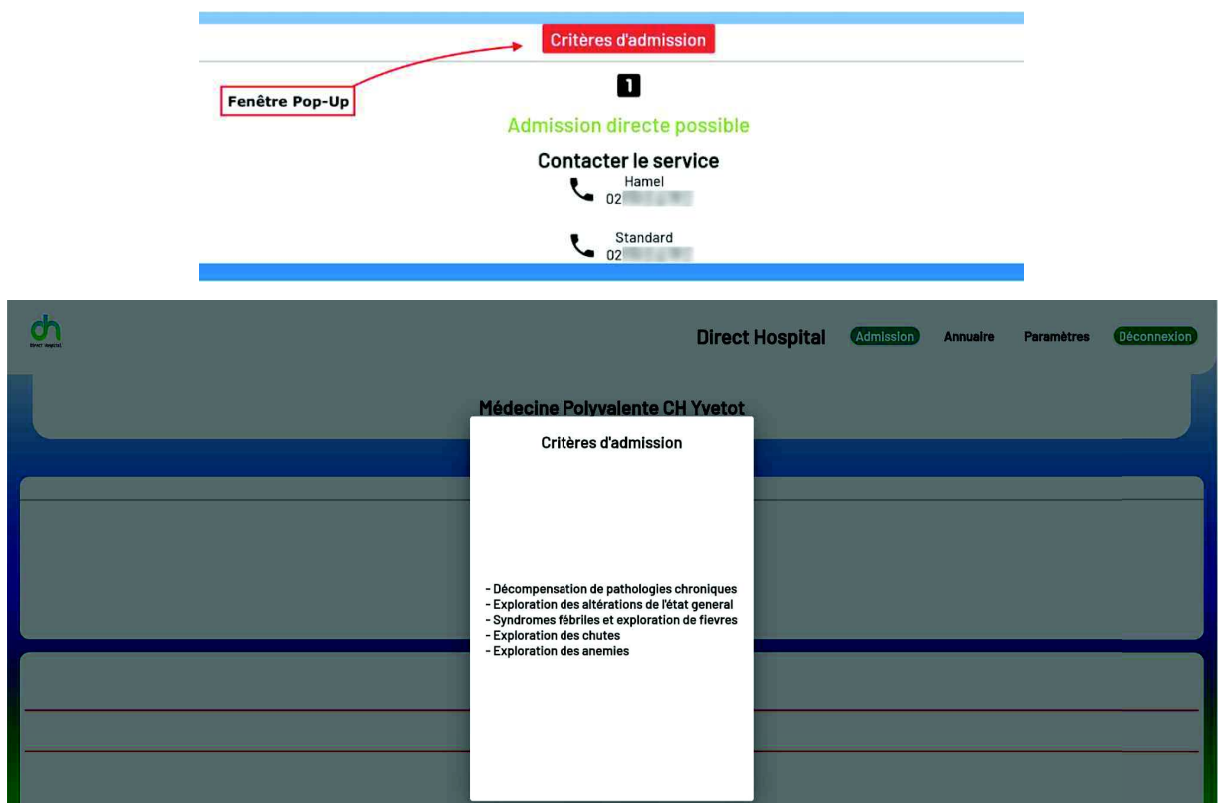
Critères d'admission

Fenêtre Pop-Up

1

Admission directe possible

Contacter le service

Hamel
02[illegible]

Standard
02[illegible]

dh

Direct Hospital

Direct Hospital Admission Annuaire Paramètres Déconnexion

Médecine Polyvalente CH Yvetot

Critères d'admission

- Décompensation de pathologies chroniques
- Exploration des altérations de l'état general
- Syndromes fébriles et exploration de fievres
- Exploration des chutes
- Exploration des anemies